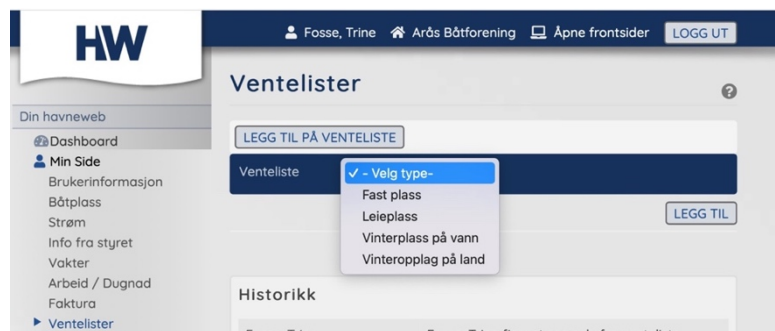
HW

Fosse, Trine Arås Båtforening Åpne frontsider LOGG UT

Din havneweb
Dashboard
Min Side
Brukerinformasjon
Båtplass
Strøm
Info fra styret
Vakter
Arbeid / Dugnad
Faktura
Ventelister

Ventelister

LEGG TIL PÅ VENTELISTE

Venteliste
✓ - Velg type-
Fast plass
Leieplass
Vinterplass på vann
Vinteropplag på land

LEGG TIL

Historikk

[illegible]